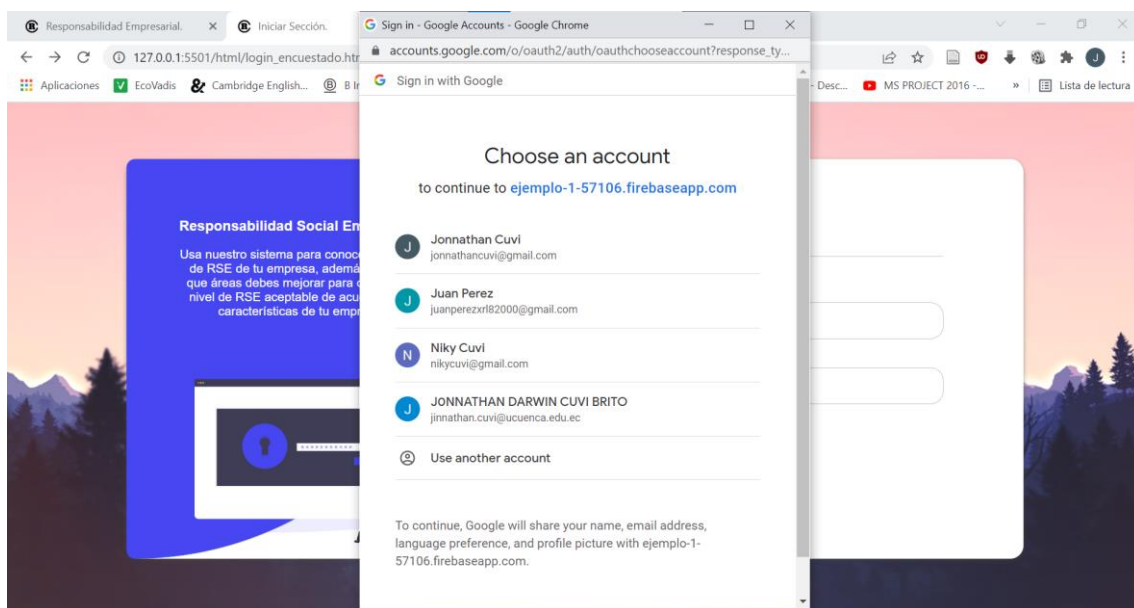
Responsabilidad Empresarial. ×
Iniciar Sección. ×
127.0.0.1:5501/html/login_encuestado.htr
Aplicaciones EcoVadis Cambridge English... B Ir
- Desc... MS PROJECT 2016 -... » Lista de lectura

Sign in - Google Accounts - Google Chrome
accounts.google.com/o/oauth2/auth/oauthchooseaccount?response_ty...
Sign in with Google

Choose an account
to continue to ejemplo-1-57106.firebaseapp.com

J Jonnathan Cuvi
jonnathancuvi@gmail.com

J Juan Perez
juanperezxrl82000@gmail.com

N Niky Cuvi
nikycuvi@gmail.com

J JONNATHAN DARWIN CUVI BRITO
jinnathan.cuvi@ucuenca.edu.ec

Use another account

To continue, Google will share your name, email address, language preference, and profile picture with ejemplo-1-57106.firebaseapp.com.

Responsabilidad Social En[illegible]

Usa nuestro sistema para conoc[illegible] de RSE de tu empresa, ademá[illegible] que áreas debes mejorar para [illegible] nivel de RSE aceptable de acu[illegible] características de tu empr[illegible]